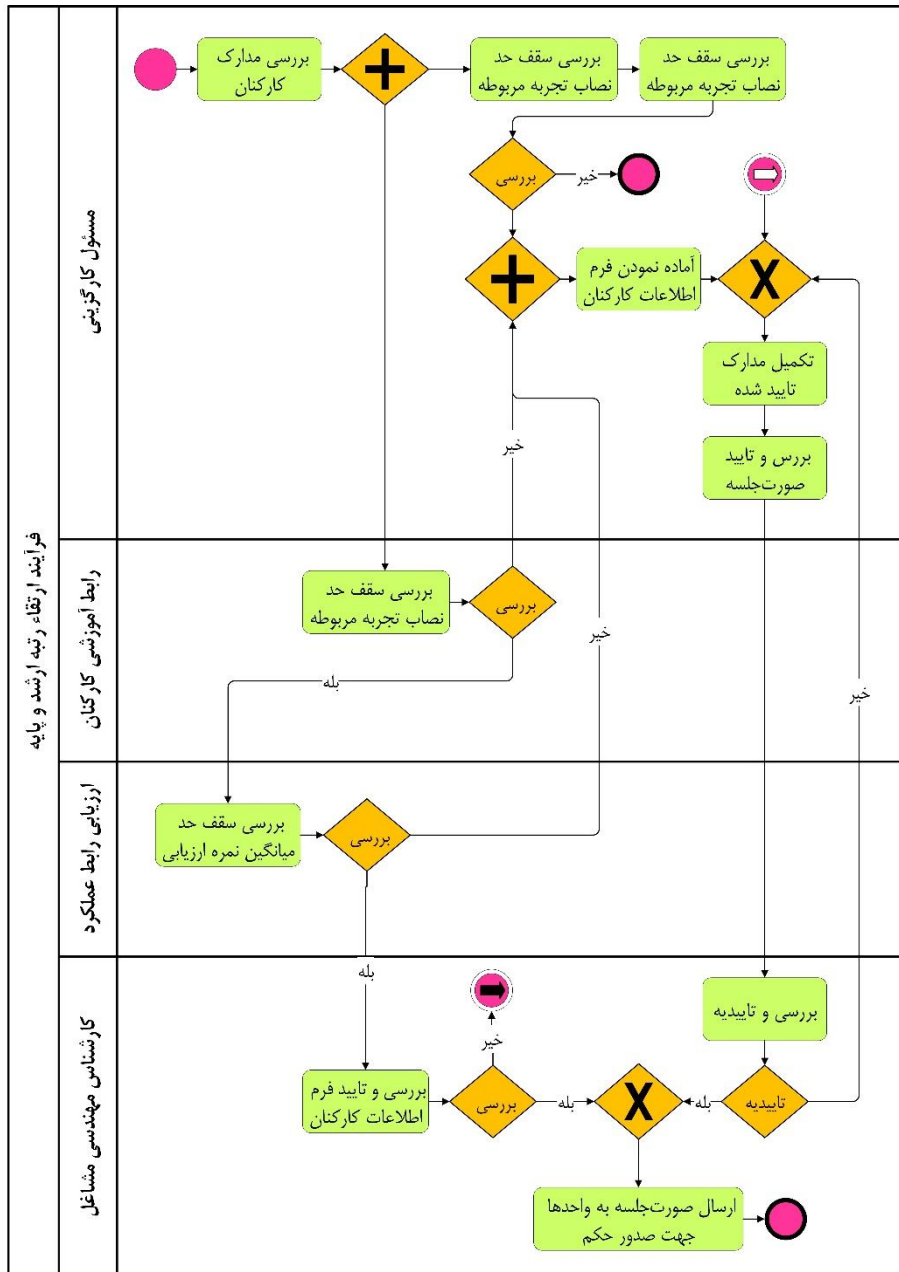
فرآیند ارتقاء رتبه ارشد و پایه

مسئول کارگزینی

بررسی مدارک کارکنان

بررسی سقف حد نصاب تجربه مربوطه

بررسی سقف حد نصاب تجربه مربوطه

بررسی

خیر

آماده نمودن فرم اطلاعات کارکنان

X

تکمیل مدارک تایید شده

بررس و تایید صورت‌جلسه

خیر

رابط آموزشی کارکنان

بررسی سقف حد نصاب تجربه مربوطه

بررسی

بله

خیر

خیر

ارزیابی رابط عملکرد

بررسی سقف حد میانگین نمره ارزیابی

بررسی

بله

کارشناس مهندسی مشاغل

بررسی و تاییدیه

خیر

بررسی و تایید فرم اطلاعات کارکنان

بررسی

بله

X

بله

تاییدیه

ارسال صورت‌جلسه به واحدها جهت صدور حکم